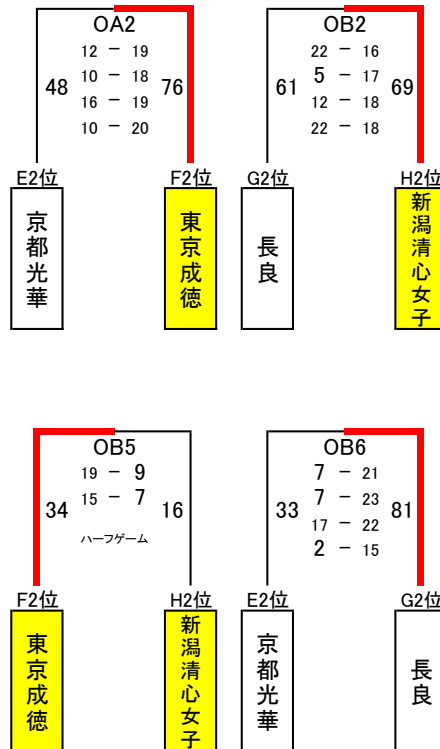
OA2
12 − 19
48 10 − 18 76
16 − 19
10 − 20
E2位 F2位
京都光華 東京成徳

OB2
22 − 16
61 5 − 17 69
12 − 18
22 − 18
G2位 H2位
長良 新潟清心女子

OB5
19 − 9
34 15 − 7 16
ハーフゲーム
F2位 H2位
東京成徳 新潟清心女子

OB6
7 − 21
33 7 − 23 81
17 − 22
2 − 15
E2位 G2位
京都光華 長良